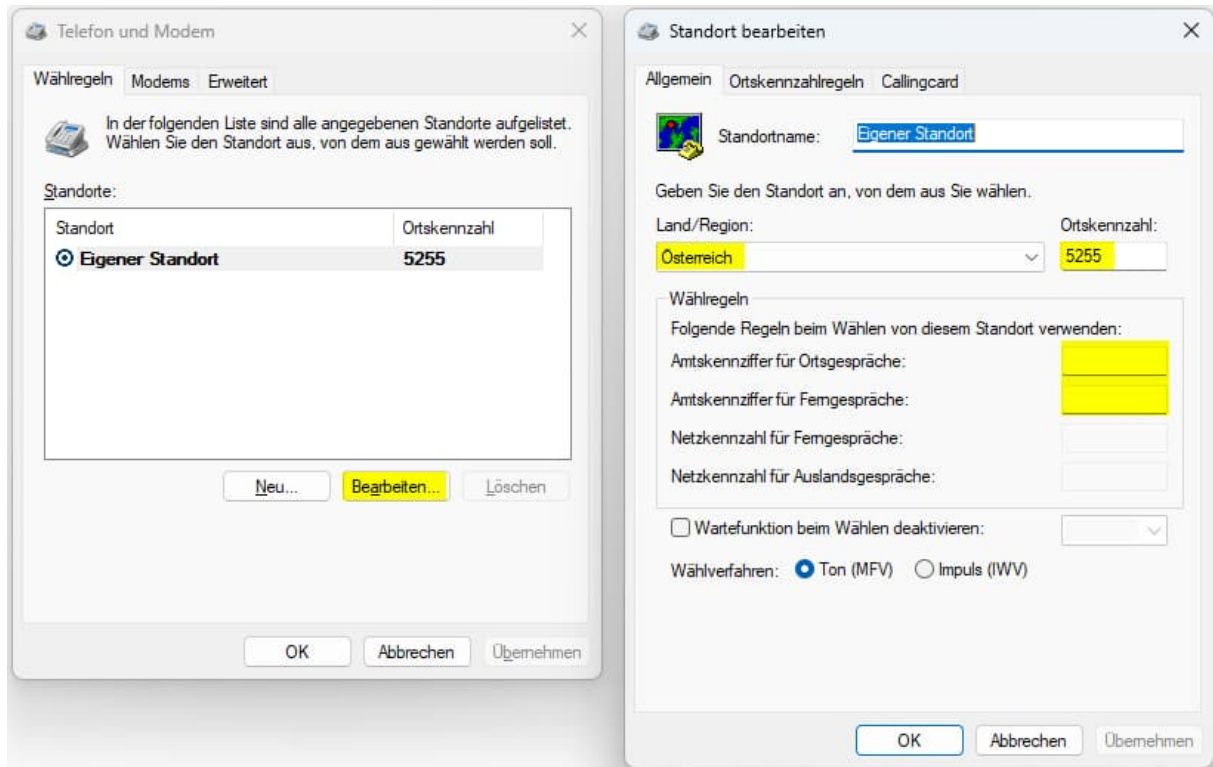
Telefon und Modem

Wählregeln Modems Erweitert

In der folgenden Liste sind alle angegebenen Standorte aufgelistet. Wählen Sie den Standort aus, von dem aus gewählt werden soll.

Standorte:

| Standort | Ortskennzahl |
|---|---|
| Eigener Standort | 5255 |

Neu... Bearbeiten... Löschen

OK Abbrechen Übernehmen

Standort bearbeiten

Allgemein Ortskennzahlregeln Callingcard

Standortname: Eigener Standort

Geben Sie den Standort an, von dem aus Sie wählen.

Land/Region: Österreich

Ortskennzahl: 5255

Wählregeln

Folgende Regeln beim Wählen von diesem Standort verwenden:

Amtskennziffer für Ortsgespräche:

Amtskennziffer für Ferngespräche:

Netzkennzahl für Ferngespräche:

Netzkennzahl für Auslandsgespräche:

Wartefunktion beim Wählen deaktivieren:

Wählverfahren: Ton (MFV) Impuls (IWV)

OK Abbrechen Übernehmen